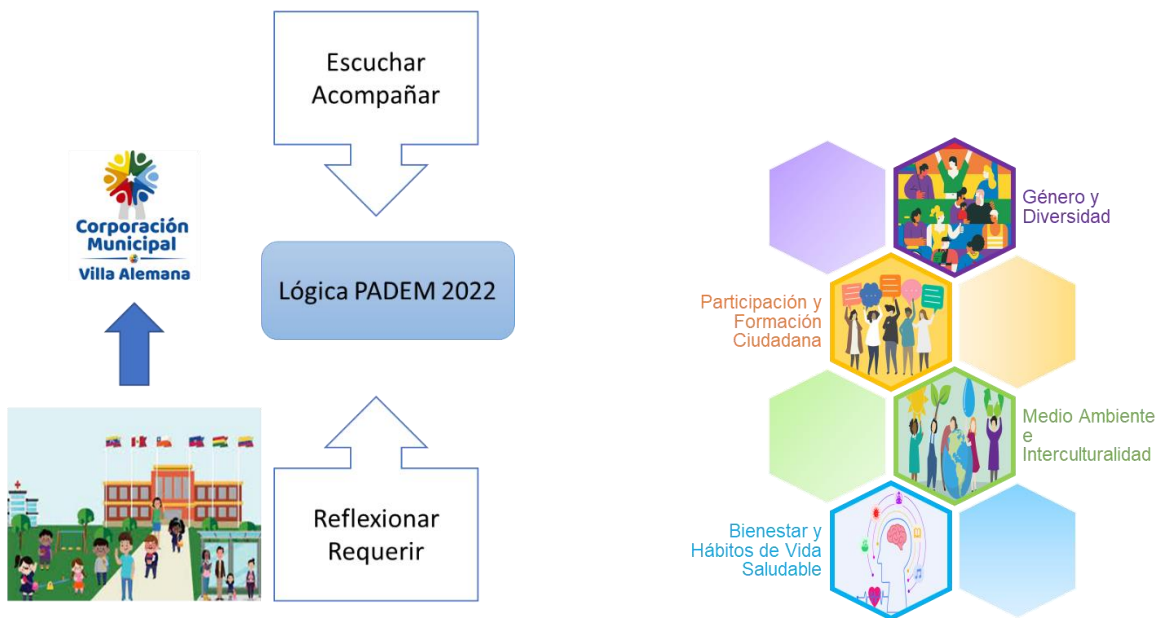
Escuchar
Acompañar

Corporación Municipal
Villa Alemana

Lógica PADEM 2022

Reflexionar
Requerir

Género y Diversidad

Participación y Formación Ciudadana

Medio Ambiente e Interculturalidad

Bienestar y Hábitos de Vida Saludable